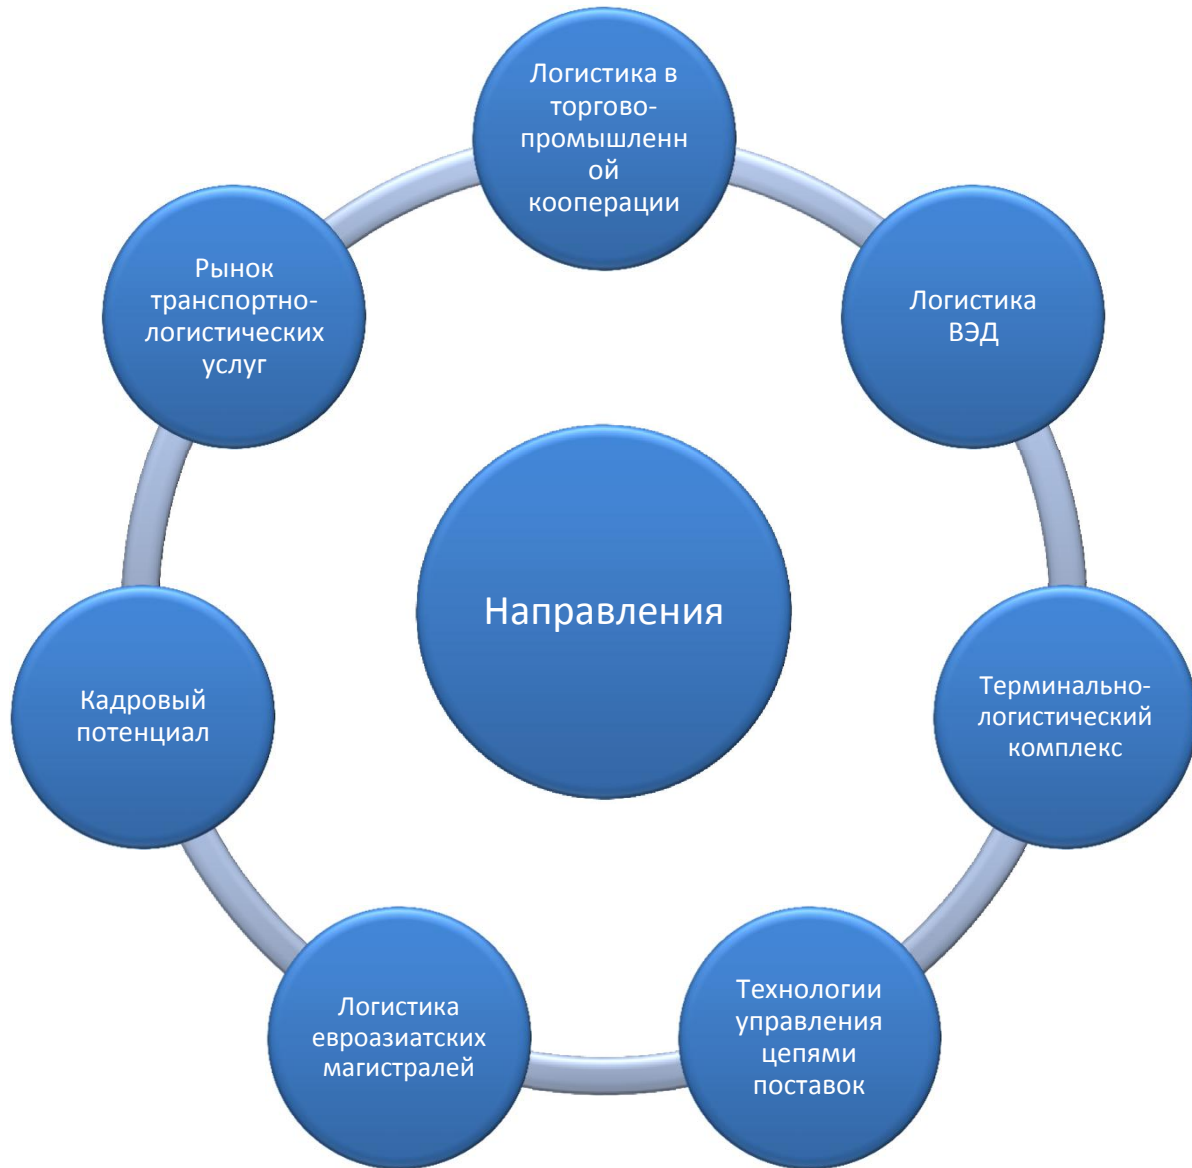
Направления

Логистика в торгово-промышленн ой кооперации

Логистика ВЭД

Терминально-логистический комплекс

Технологии управления цепями поставок

Логистика евроазиатских магистралей

Кадровый потенциал

Рынок транспортно-логистических услуг